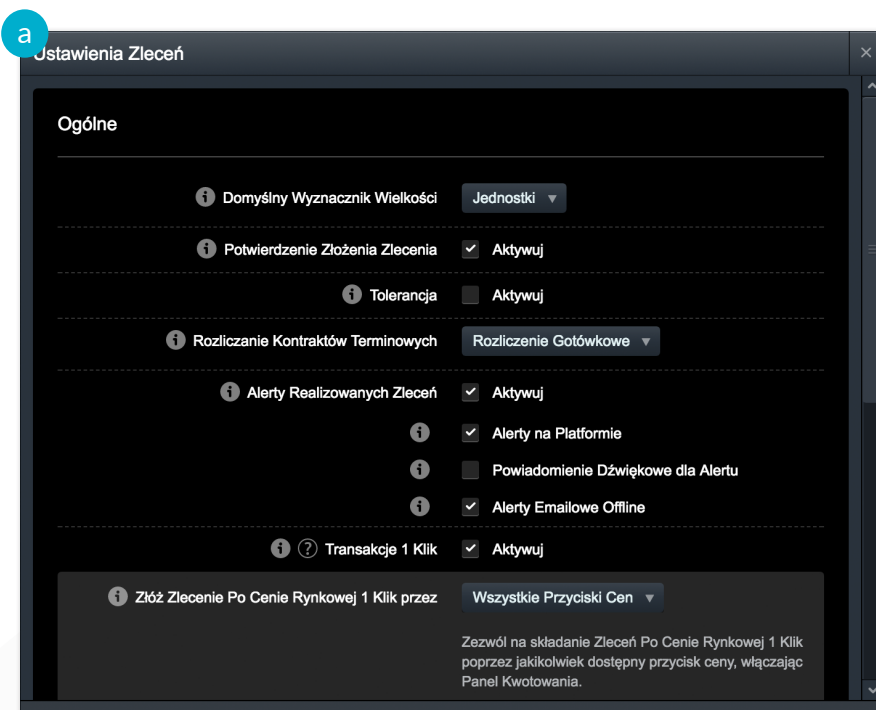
a

Ustawienia Zleceń

Ogólne

Domyślny Wyznacznik Wielkości | Jednostki

Potwierdzenie Złożenia Zlecenia | Aktywuj

Tolerancja | Aktywuj

Rozliczanie Kontraktów Terminowych | Rozliczenie Gotówkowe

Alerty Realizowanych Zleceń | Aktywuj

Alerty na Platformie

Powiadomienie Dźwiękowe dla Alertu

Alerty Emailowe Offline

Transakcje 1 Klik | Aktywuj

Złóż Zlecenie Po Cenie Rynkowej 1 Klik przez | Wszystkie Przyciski Cen

Zezwól na składanie Zleceń Po Cenie Rynkowej 1 Klik poprzez jakikolwiek dostępny przycisk ceny, włączając Panel Kwotowania.